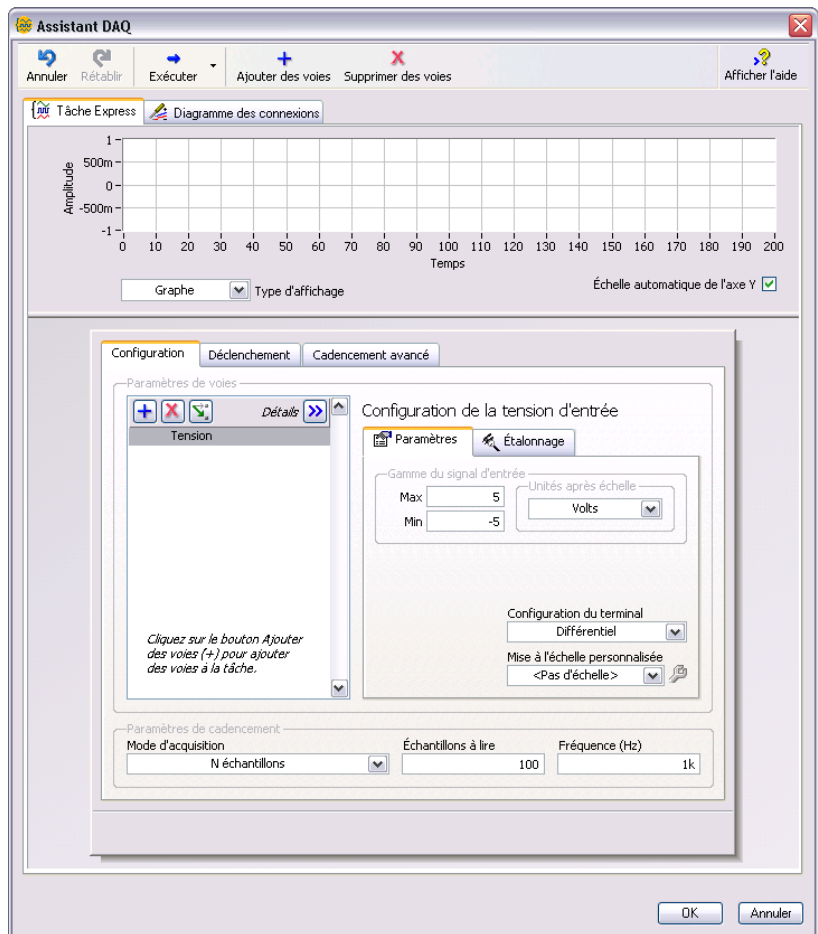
Assistant DAQ

Annuler Rétablir Exécuter Ajouter des voies Supprimer des voies Afficher l'aide

Tâche Express Diagramme des connexions

Amplitude
1
500m
0
-500m
-1
0 10 20 30 40 50 60 70 80 90 100 110 120 130 140 150 160 170 180 190 200
Temps

Graphe Type d'affichage

Échelle automatique de l'axe Y

Configuration Déclenchement Cadencement avancé

Paramètres de voies

Détails

Tension

Cliquez sur le bouton Ajouter des voies (+) pour ajouter des voies à la tâche.

Configuration de la tension d'entrée

Paramètres Étalonnage

Gamme du signal d'entrée
Max 5
Min -5

Unités après échelle
Volts

Configuration du terminal
Différentiel

Mise à l'échelle personnalisée
<Pas d'échelle>

Paramètres de cadencement
Mode d'acquisition
N échantillons

Échantillons à lire
100

Fréquence (Hz)
1k

OK Annuler